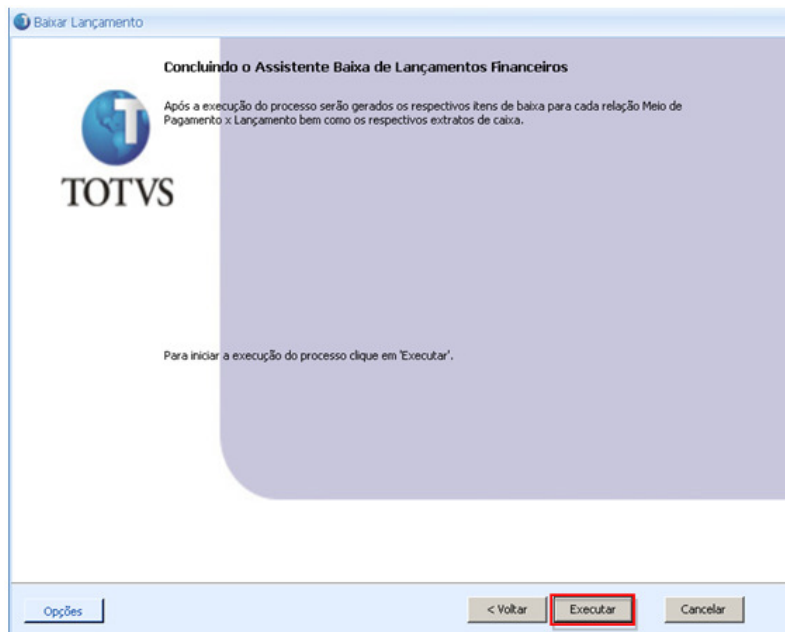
Baixar Lançamento

Concluindo o Assistente Baixa de Lançamentos Financeiros

Após a execução do processo serão gerados os respectivos itens de baixa para cada relação Meio de Pagamento x Lançamento bem como os respectivos extratos de caixa.

TOTVS

Para iniciar a execução do processo clique em 'Executar'.

Opções

< Voltar

Executar

Cancelar